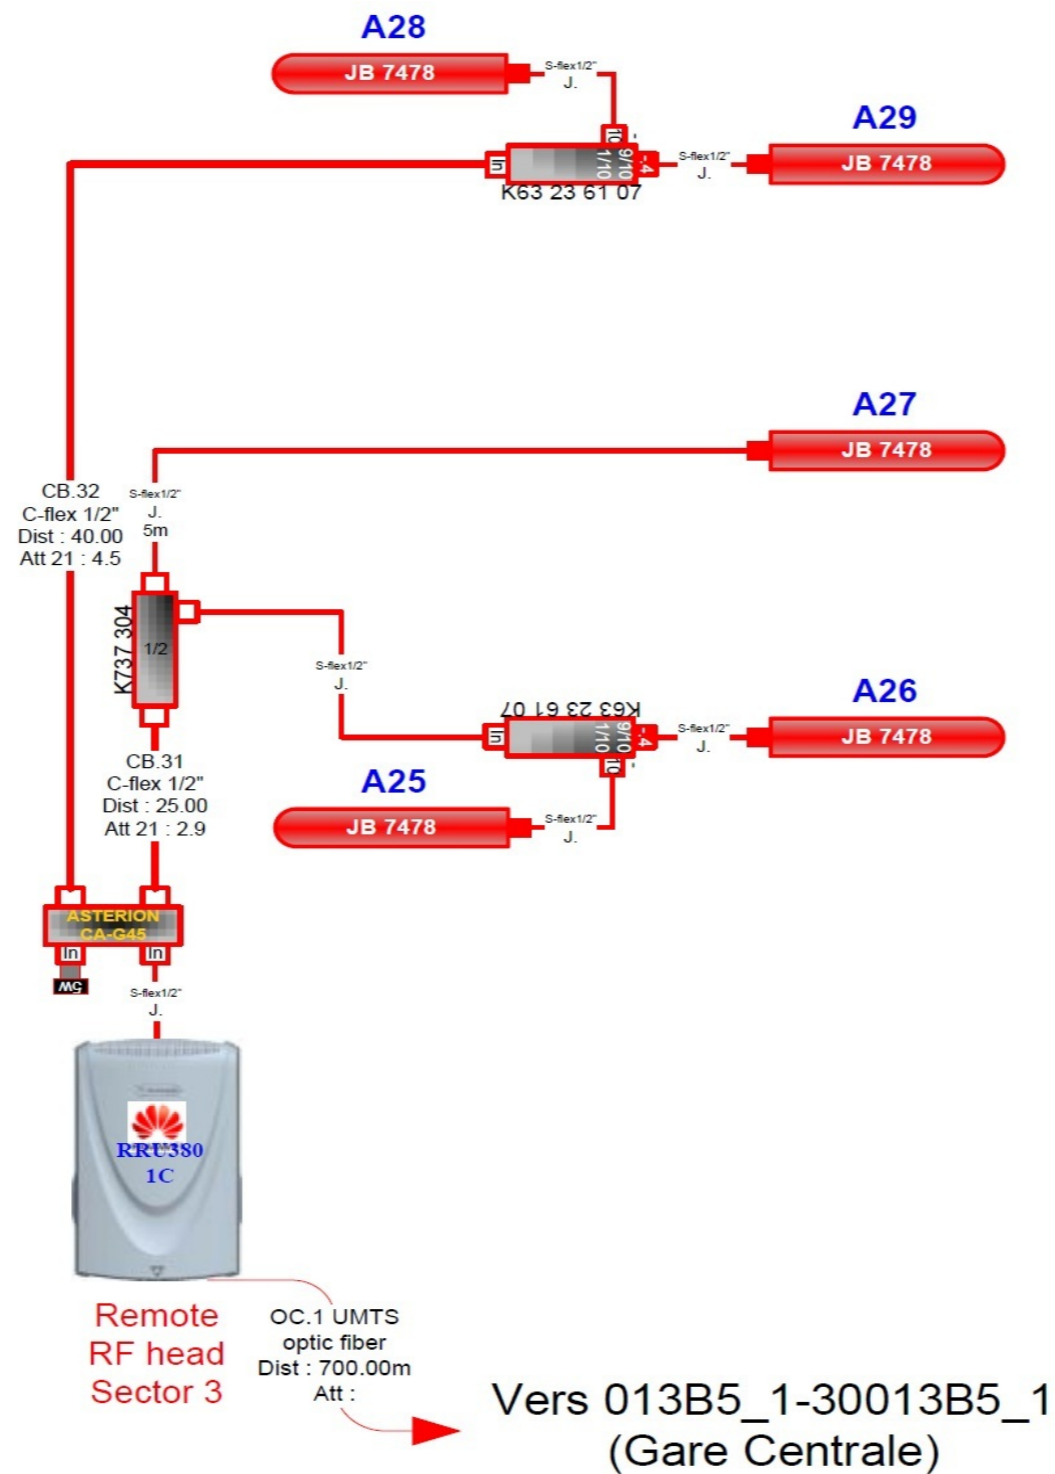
A28
JB 7478
S-flex1/2"
J.

A29
JB 7478
S-flex1/2"
J.

In
1/10
9/10
lo
-4
K63 23 61 07

A27
JB 7478

CB.32
C-flex 1/2"
Dist : 40.00
Att 21 : 4.5

S-flex1/2"
J.
5m

K737 304
1/2

S-flex1/2"
J.

K63 23 61 07
In
1/10
9/10
lo
-4

A26
JB 7478
S-flex1/2"
J.

A25
JB 7478
S-flex1/2"
J.

CB.31
C-flex 1/2"
Dist : 25.00
Att 21 : 2.9

ASTERION
CA-G45
In
In
5W

S-flex1/2"
J.

RRU380
1C

Remote
RF head
Sector 3

OC.1 UMTS
optic fiber
Dist : 700.00m
Att :

Vers 013B5_1-30013B5_1
(Gare Centrale)